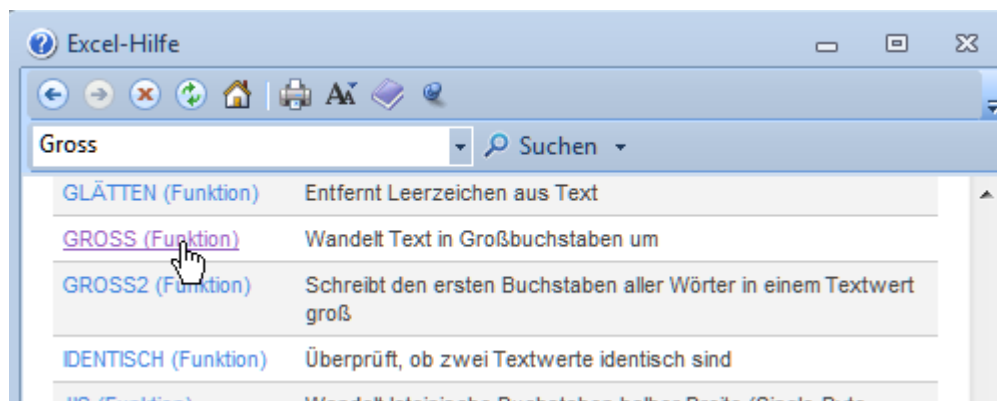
Excel-Hilfe

Gross

Suchen

| | |
|---|---|
| GLÄTTEN (Funktion) | Entfernt Leerzeichen aus Text |
| GROSS (Funktion) | Wandelt Text in Großbuchstaben um |
| GROSS2 (Funktion) | Schreibt den ersten Buchstaben aller Wörter in einem Textwert groß |
| IDENTISCH (Funktion) | Überprüft, ob zwei Textwerte identisch sind |
| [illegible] | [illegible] |